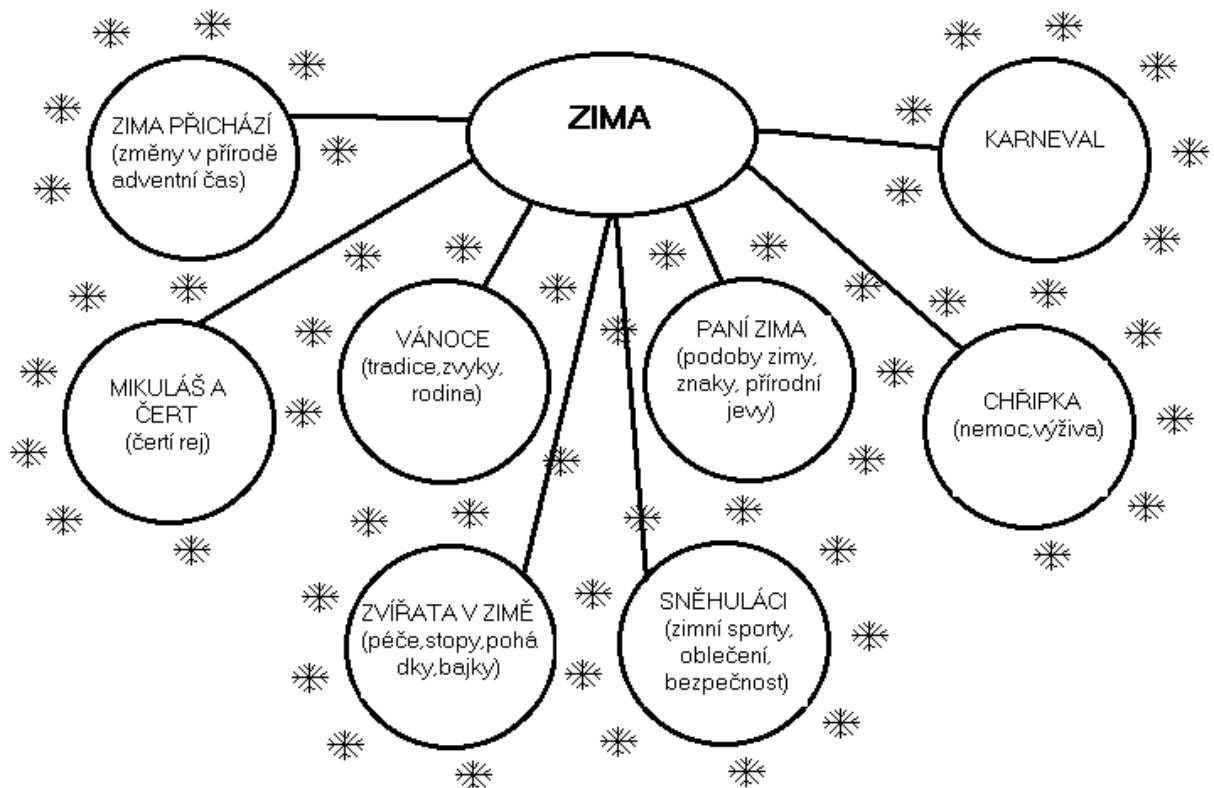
ZIMA

ZIMA PŘICHÁZÍ (změny v přírodě adventní čas)

KARNEVAL

MIKULÁŠ A ČERT (čertí rej)

VÁNOCE (tradice,zvyky, rodina)

PANÍ ZIMA (podoby zimy, znaky, přírodní jevy)

CHŘIPKA (nemoc,výživa)

ZVÍŘATA V ZIMĚ (péče,stopy,pohádky,bajky)

SNĚHULÁCI (zimní sporty, oblečení, bezpečnost)